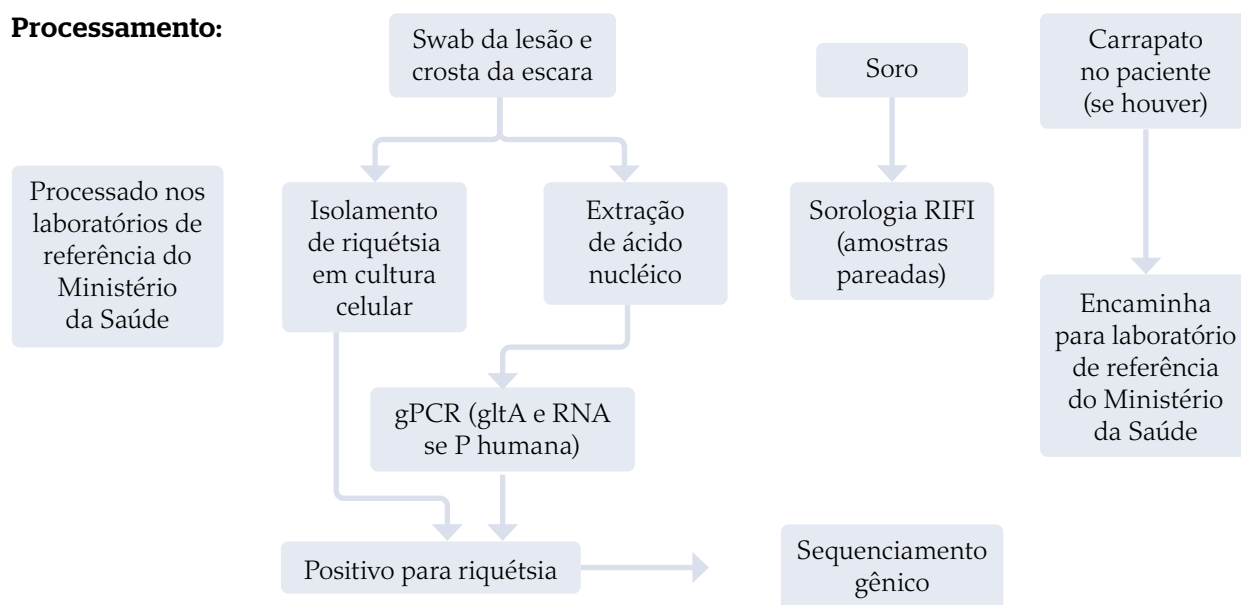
**Processamento:**

Swab da lesão e crosta da escara

Soro

Carrapato no paciente (se houver)

Processado nos laboratórios de referência do Ministério da Saúde

Isolamento de riquétsia em cultura celular

Extração de ácido nucléico

Sorologia RIFI (amostras pareadas)

Encaminha para laboratório de referência do Ministério da Saúde

gPCR (gltA e RNA se P humana)

Positivo para riquétsia

Sequenciamento gênico